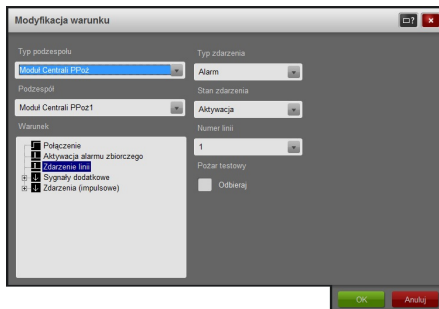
Modyfikacja warunku

Typ podzespołu
Moduł Centrali PPoż

Podzespół
Moduł Centrali PPoż1

Warunek
Połączenie
Aktywacja alarmu zbiorczego
Zdarzenie linii
Sygnały dodatkowe
Zdarzenia (impulsowe)

Typ zdarzenia
Alarm

Stan zdarzenia
Aktywacja

Numer linii
1

Pożar testowy
Odbieraj

OK
Anuluj